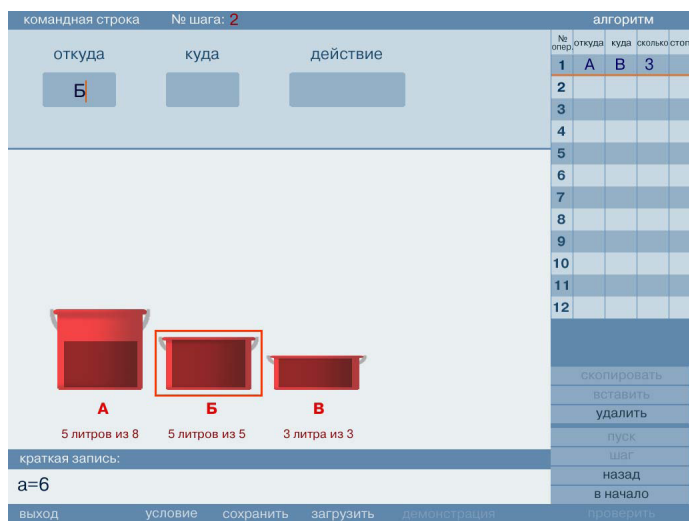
командная строка № шага: 2

откуда куда действие

Б

алгоритм

| № опер. | откуда | куда | сколько | стоп |
|---|---|---|---|---|
| 1 | А | В | 3 | |
| 2 | | | | |
| 3 | | | | |
| 4 | | | | |
| 5 | | | | |
| 6 | | | | |
| 7 | | | | |
| 8 | | | | |
| 9 | | | | |
| 10 | | | | |
| 11 | | | | |
| 12 | | | | |

скопировать
вставить
удалить

А
5 литров из 8

Б
5 литров из 5

В
3 литра из 3

краткая запись:

а=6

пуск
шаг
назад
в начало

выход условие сохранить загрузить демонстрация проверить